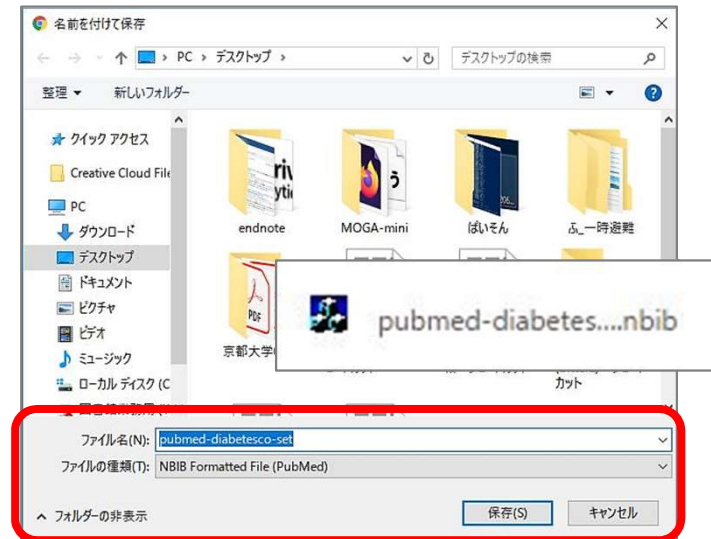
名前を付けて保存

PC › デスクトップ ›

デスクトップの検索

整理 ▾　新しいフォルダー

クイック アクセス
Creative Cloud File
PC
ダウンロード
デスクトップ
ドキュメント
ピクチャ
ビデオ
ミュージック
ローカル ディスク (C

endnote
MOGA-mini
ぱいそん
ふ_一時避難
京都大学
カット

pubmed-diabetes....nbib

ファイル名(N): pubmed-diabetesco-set
ファイルの種類(T): NBIB Formatted File (PubMed)

フォルダーの非表示

保存(S)　キャンセル